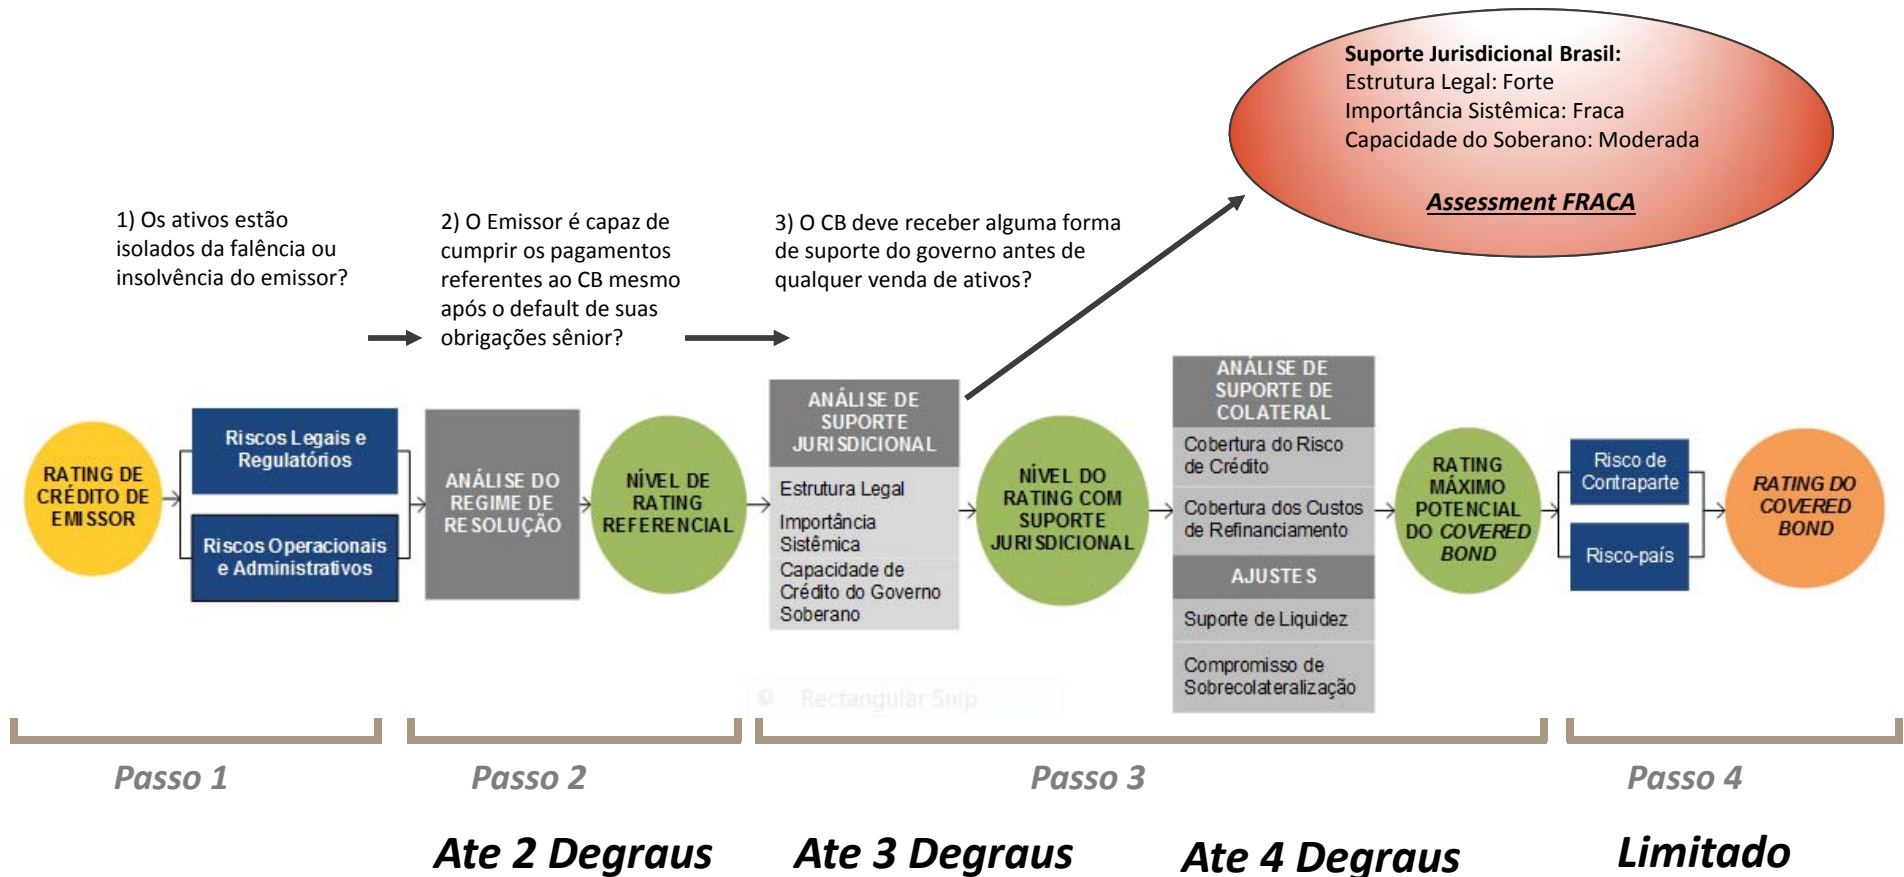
Suporte Jurisdicional Brasil:
Estrutura Legal: Forte
Importância Sistêmica: Fraca
Capacidade do Soberano: Moderada

Assessment FRACA

1) Os ativos estão isolados da falência ou insolvência do emissor?

2) O Emissor é capaz de cumprir os pagamentos referentes ao CB mesmo após o default de suas obrigações sênior?

3) O CB deve receber alguma forma de suporte do governo antes de qualquer venda de ativos?

RATING DE CRÉDITO DE EMISSOR

Riscos Legais e Regulatórios

Riscos Operacionais e Administrativos

ANÁLISE DO REGIME DE RESOLUÇÃO

NÍVEL DE RATING REFERENCIAL

ANÁLISE DE SUPORTE JURISDICIONAL

Estrutura Legal

Importância Sistêmica

Capacidade de Crédito do Governo Soberano

NÍVEL DO RATING COM SUPORTE JURISDICIONAL

ANÁLISE DE SUPORTE DE COLATERAL

Cobertura do Risco de Crédito

Cobertura dos Custos de Refinanciamento

AJUSTES

Suporte de Liquidez

Compromisso de Sobrecolateralização

RATING MÁXIMO POTENCIAL DO COVERED BOND

Risco de Contraparte

Risco-país

RATING DO COVERED BOND

Rectangular Snip

Passo 1

Passo 2

Passo 3

Passo 4

Ate 2 Degraus

Ate 3 Degraus

Ate 4 Degraus

Limitado